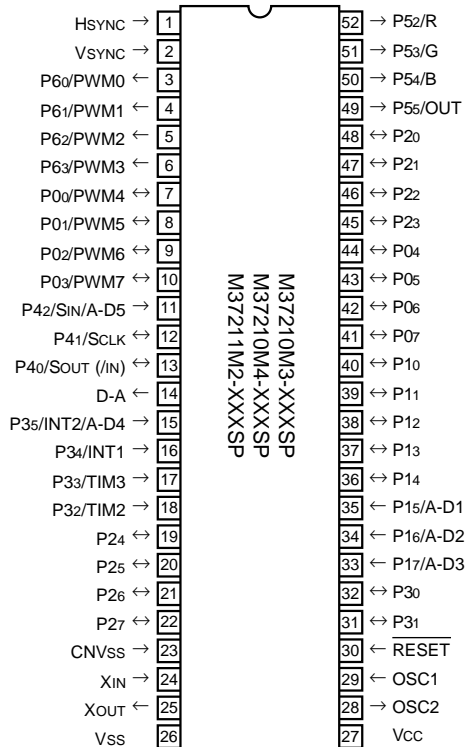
HSYNC → 1
VSYNC → 2
P60/PWM0 ← 3
P61/PWM1 ← 4
P62/PWM2 ← 5
P63/PWM3 ← 6
P00/PWM4 ↔ 7
P01/PWM5 ↔ 8
P02/PWM6 ↔ 9
P03/PWM7 ↔ 10
P42/SIN/A-D5 → 11
P41/SCLK ↔ 12
P40/SOUT (/IN) ↔ 13
D-A ← 14
P35/INT2/A-D4 → 15
P34/INT1 → 16
P33/TIM3 → 17
P32/TIM2 → 18
P24 ↔ 19
P25 ↔ 20
P26 ↔ 21
P27 ↔ 22
CNVSS → 23
XIN → 24
XOUT ← 25
VSS 26

M37210M3-XXXSP
M37210M4-XXXSP
M37211M2-XXXSP

52 → P52/R
51 → P53/G
50 → P54/B
49 → P55/OUT
48 ↔ P20
47 ↔ P21
46 ↔ P22
45 ↔ P23
44 ↔ P04
43 ↔ P05
42 ↔ P06
41 ↔ P07
40 ↔ P10
39 ↔ P11
38 ↔ P12
37 ↔ P13
36 ↔ P14
35 ← P15/A-D1
34 ← P16/A-D2
33 ← P17/A-D3
32 ↔ P30
31 ↔ P31
30 ← $\overline{RESET}$
29 ← OSC1
28 → OSC2
27 VCC